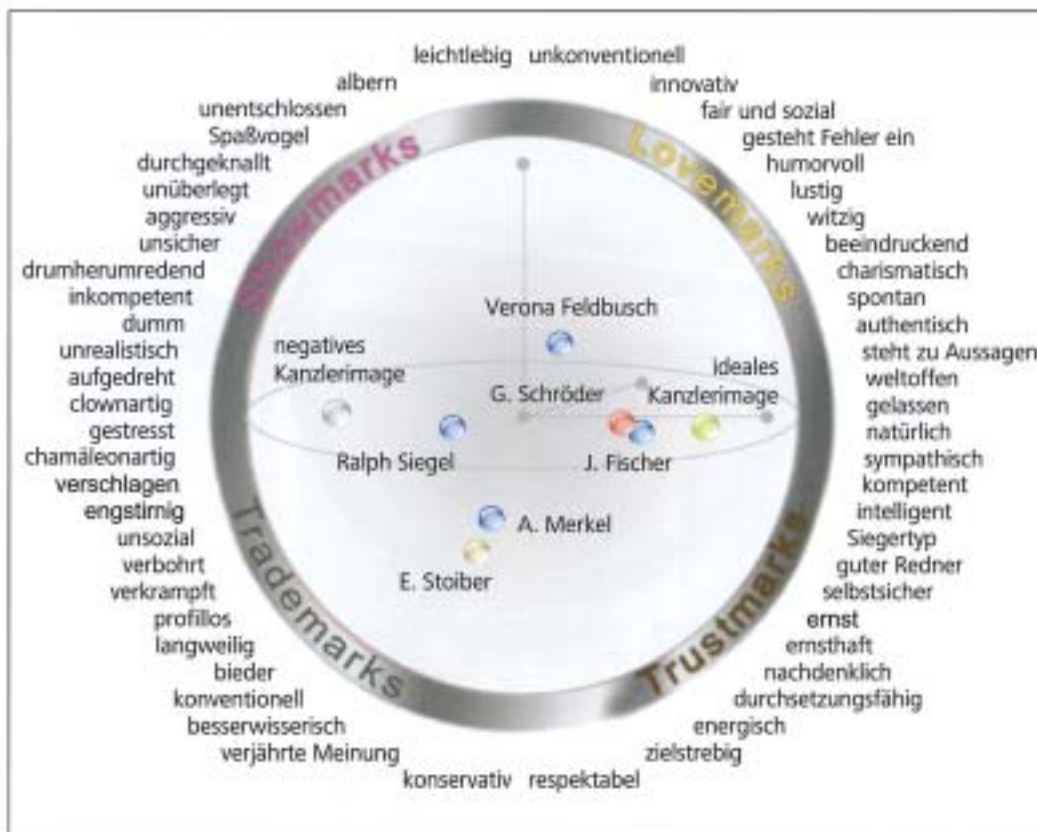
leichtlebig unkonventionell
albern
innovativ
unentschlossen
fair und sozial
Spaßvogel
gesteht Fehler ein
durchgeknallt
humorvoll
unüberlegt
lustig
aggressiv
witzig
unsicher
beeindruckend
drumherumredend
charismatisch
inkompetent
spontan
dumm
authentisch
unrealistisch
steht zu Aussagen
aufgedreht
weltoffen
clownartig
gelassen
gestresst
natürlich
chamäleonartig
sympathisch
verschlagen
kompetent
engstirnig
intelligent
unsozial
Siegertyp
verbohrt
guter Redner
verkrampft
selbstsicher
profillos
ernst
langweilig
ernsthaft
bieder
nachdenklich
konventionell
durchsetzungsfähig
besserwisserisch
energisch
verjährte Meinung
zielstrebig
konservativ respektabel

Showmarks
Lovemarks
Trademarks
Trustmarks

Verona Feldbusch
negatives Kanzlerimage
ideales Kanzlerimage
G. Schröder
Ralph Siegel
J. Fischer
A. Merkel
E. Stoiber